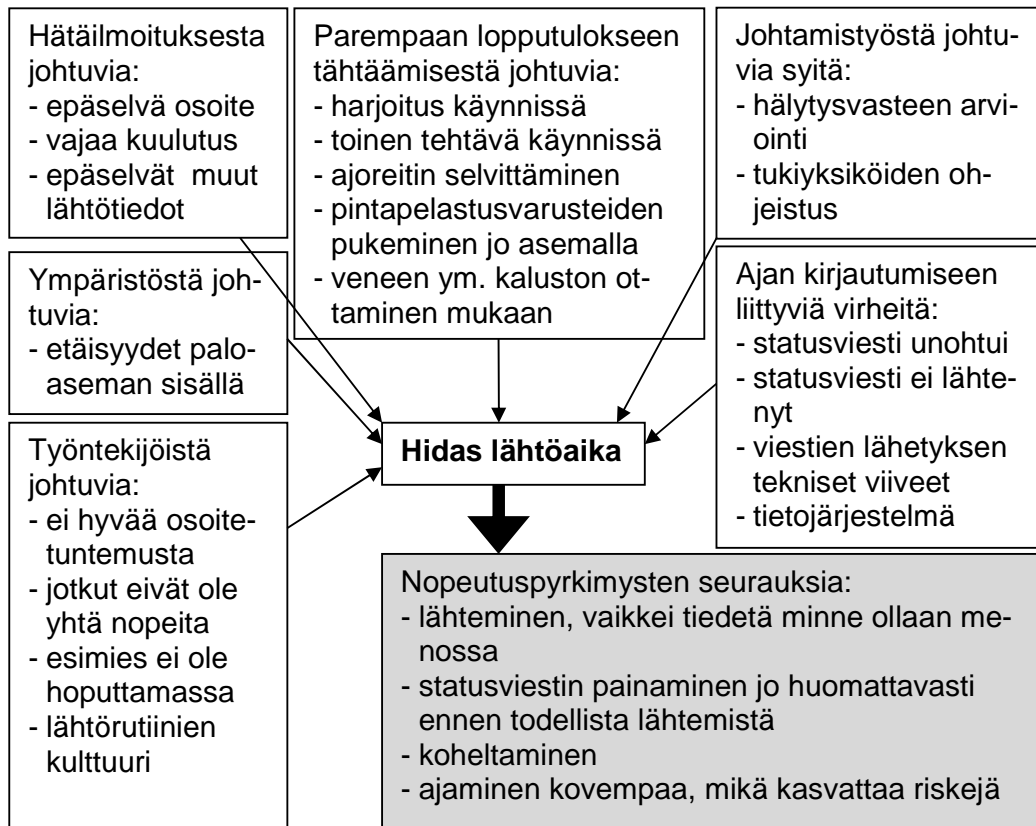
Hätäilmoituksesta johtuvia:
- epäselvä osoite
- vajaa kuulutus
- epäselvät muut lähtötiedot

Parempaan lopputulokseen tähtäämisestä johtuvia:
- harjoitus käynnissä
- toinen tehtävä käynnissä
- ajoreitin selvittäminen
- pintapelastusvarusteiden pukeminen jo asemalla
- veneen ym. kaluston ottaminen mukaan

Johtamistyöstä johtuvia syitä:
- hälytysvasteen arviointi
- tukiyksiköiden ohjeistus

Ympäristöstä johtuvia:
- etäisyydet paloaseman sisällä

Ajan kirjautumiseen liittyviä virheitä:
- statusviesti unohtui
- statusviesti ei lähtenyt
- viestien lähetyksen tekniset viiveet
- tietojärjestelmä

Työntekijöistä johtuvia:
- ei hyvää osoitetuntemusta
- jotkut eivät ole yhtä nopeita
- esimies ei ole hoputtamassa
- lähtörutiinien kulttuuri

**Hidas lähtöaika**

Nopeutuspyrkimysten seurauksia:
- lähteminen, vaikkei tiedetä minne ollaan menossa
- statusviestin painaminen jo huomattavasti ennen todellista lähtemistä
- koheltaminen
- ajaminen kovempaa, mikä kasvattaa riskejä